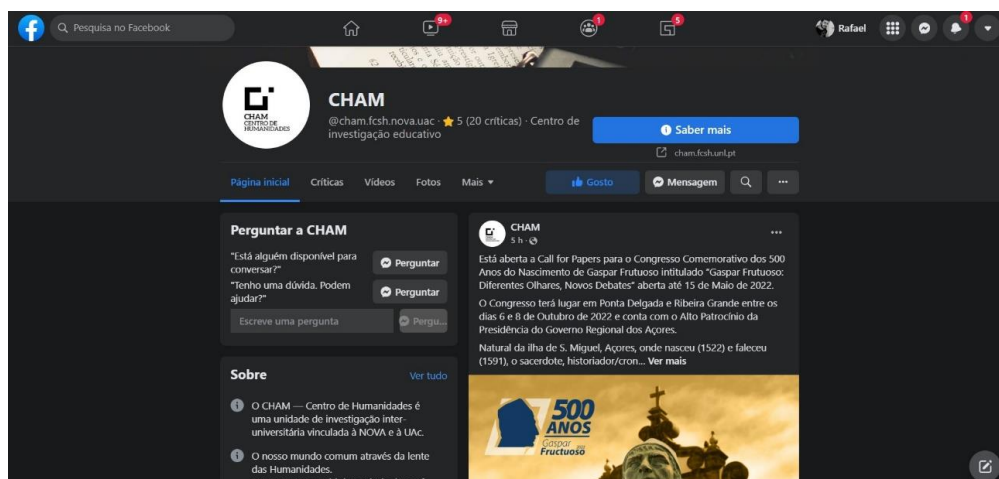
Pesquisa no Facebook

9+

1

5

Rafael

1

CHAM
CENTRO DE
HUMANIDADES

CHAM

@cham.fcsh.nova.uac · ★ 5 (20 críticas) · Centro de investigação educativo

Saber mais

cham.fcsh.unl.pt

Página inicial   Críticas   Vídeos   Fotos   Mais ▾

Gosto   Mensagem   ···

Perguntar a CHAM

"Está alguém disponível para conversar?"   Perguntar

"Tenho uma dúvida. Podem ajudar?"   Perguntar

Escreve uma pergunta   Pergu...

Sobre   Ver tudo

O CHAM — Centro de Humanidades é uma unidade de investigação interuniversitária vinculada à NOVA e à UAc.

O nosso mundo comum através da lente das Humanidades.

CHAM
5 h ·

Está aberta a Call for Papers para o Congresso Comemorativo dos 500 Anos do Nascimento de Gaspar Frutuoso intitulado "Gaspar Frutuoso: Diferentes Olhares, Novos Debates" aberta até 15 de Maio de 2022.

O Congresso terá lugar em Ponta Delgada e Ribeira Grande entre os dias 6 e 8 de Outubro de 2022 e conta com o Alto Patrocínio da Presidência do Governo Regional dos Açores.

Natural da ilha de S. Miguel, Açores, onde nasceu (1522) e faleceu (1591), o sacerdote, historiador/cron... Ver mais

500 ANOS
Gaspar
Fructuoso